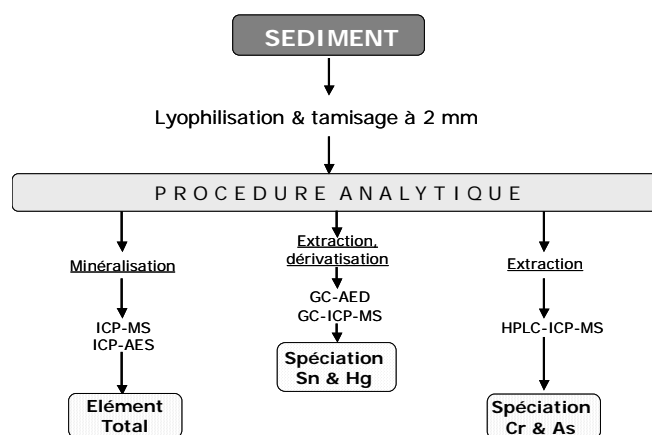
SEDIMENT

Lyophilisation & tamisage à 2 mm

PROCEDURE ANALYTIQUE

Minéralisation

ICP-MS
ICP-AES

Elément Total

Extraction, dérivatisation

GC-AED
GC-ICP-MS

Spéciation Sn & Hg

Extraction

HPLC-ICP-MS

Spéciation Cr & As